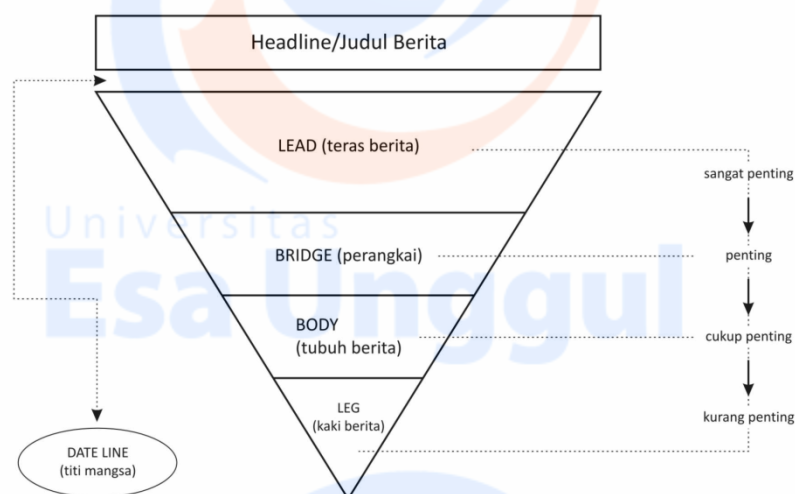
Headline/Judul Berita

LEAD (teras berita)

BRIDGE (perangkai)

BODY
(tubuh berita)

LEG
(kaki berita)

sangat penting

penting

cukup penting

kurang penting

DATE LINE
(titi mangsa)

Universitas
Esa Unggul